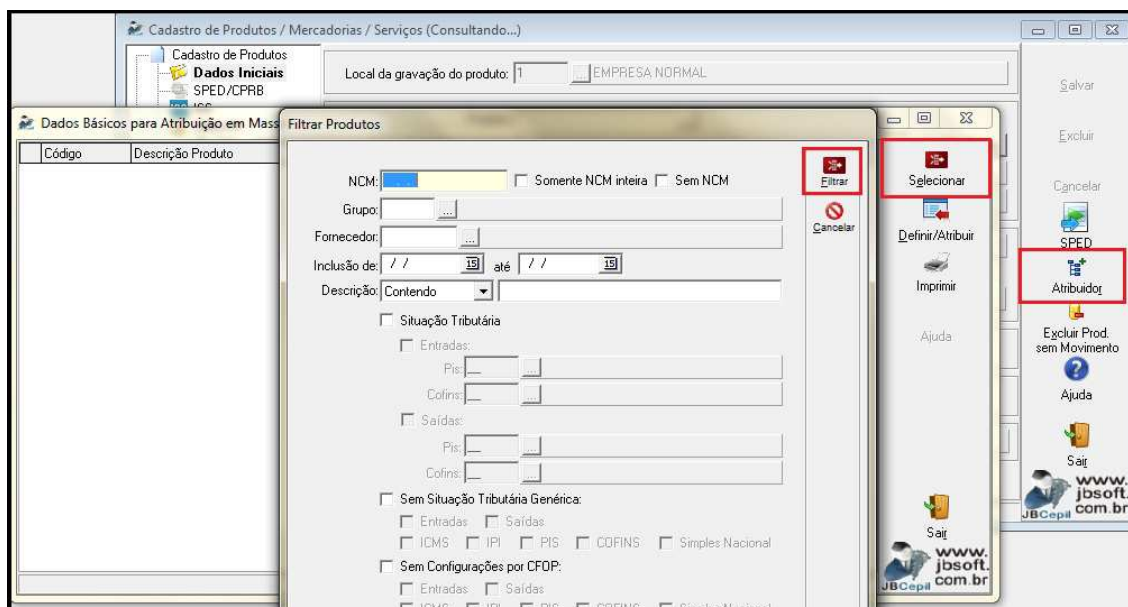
Cadastro de Produtos / Mercadorias / Serviços (Consultando...)

Cadastro de Produtos
Dados Iniciais
SPED/CPRB

Local da gravação do produto: 1 EMPRESA NORMAL

Salvar
Excluir
Cancelar
SPED
Atribuidor
Excluir Prod. sem Movimento
Ajuda
Sair
www. jbsoft. com.br
JBCepil

Dados Básicos para Atribuição em Mass

Código | Descrição Produto

Selecionar
Definir/Atribuir
Imprimir
Ajuda
Sair
www. jbsoft. com.br
JBCepil

Filtrar Produtos

NCM: Somente NCM inteira Sem NCM
Grupo:
Fornecedor:
Inclusão de: / / até / /
Descrição: Contendo
Situação Tributária
Entradas:
Pis:
Cofins:
Saídas:
Pis:
Cofins:
Sem Situação Tributária Genérica:
Entradas Saídas
ICMS IPI PIS COFINS Simples Nacional
Sem Configurações por CFOP:
Entradas Saídas
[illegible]

Filtrar
Cancelar